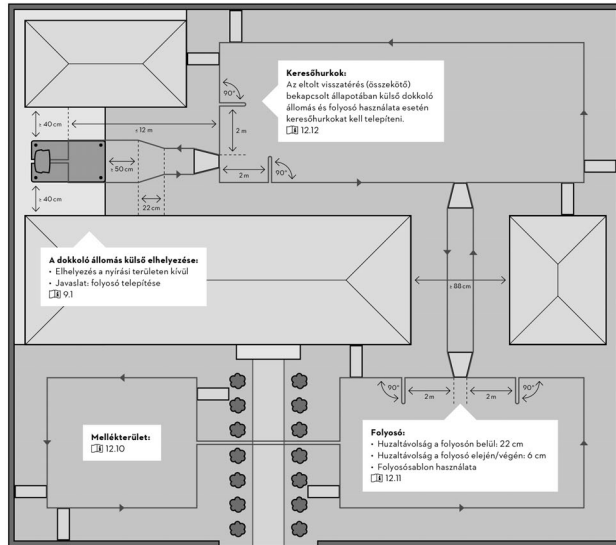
Keresőhurkok:
Az eltolt visszatérés (összekötő) bekapcsolt állapotában külső dokkoló állomás és folyosó használata esetén keresőhurkokat kell telepíteni.
12.12

90°
≥ 40 cm
≥ 12 m
2 m
≥ 50 cm
2 m
90°
22 cm
≥ 40 cm

A dokkoló állomás külső elhelyezése:
• Elhelyezés a nyírási területen kívül
• Javaslat: folyosó telepítése
9.1

≥ 88 cm

90°
2 m
2 m
90°

Mellékterület:
12.10

Folyosó:
• Huzaltávolság a folyosón belül: 22 cm
• Huzaltávolság a folyosó elején/végén: 6 cm
• Folyosósablon használata
12.11